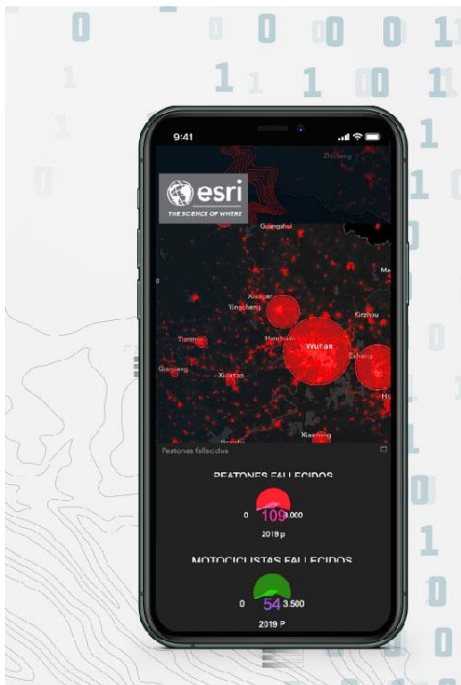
0 0 0 0 1
1 1 1 0 1
1 1
0 1

9:41

esri
THE SCIENCE OF WHERE

Guangshui
Xiaogan
Yingcheng
Tianmen
Hanchuan
Wuhan
Ezhou
Xiantao
Qianjiang
Xianning

Peatones fallecidos

PEATONES FALLECIDOS
0 109 3.000
2019 P

MOTOCICLISTAS FALLECIDOS
0 54 3.500
2019 P